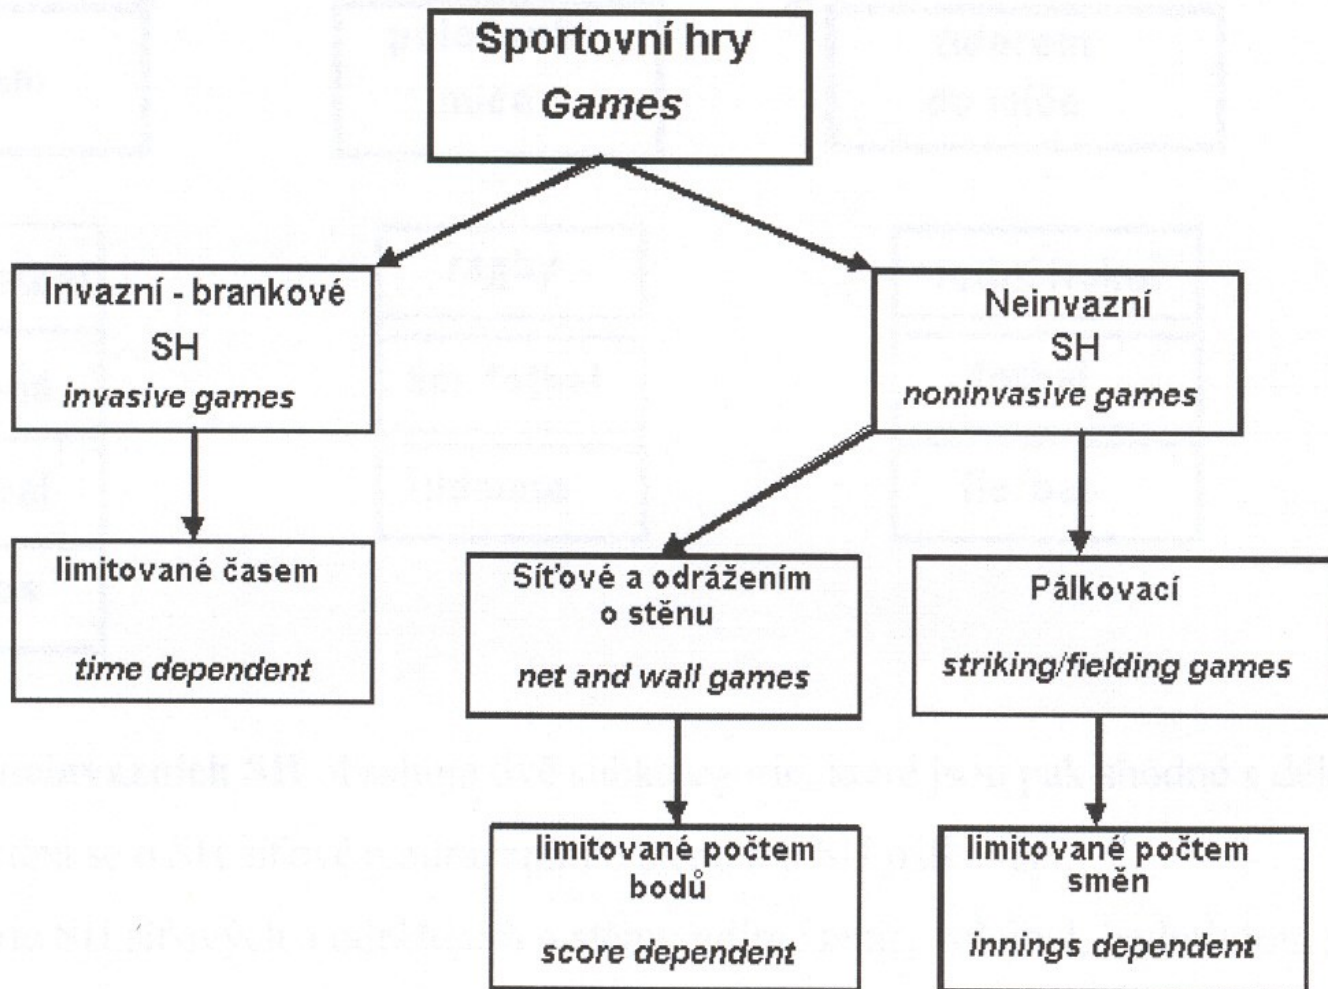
Sportovní hry
Games

Invazní - brankové SH
invasive games

Neinvazní SH
noninvasive games

limitované časem
time dependent

Síťové a odrážením o stěnu
net and wall games

Pálkovací
striking/fielding games

limitované počtem bodů
score dependent

limitované počtem směn
innings dependent